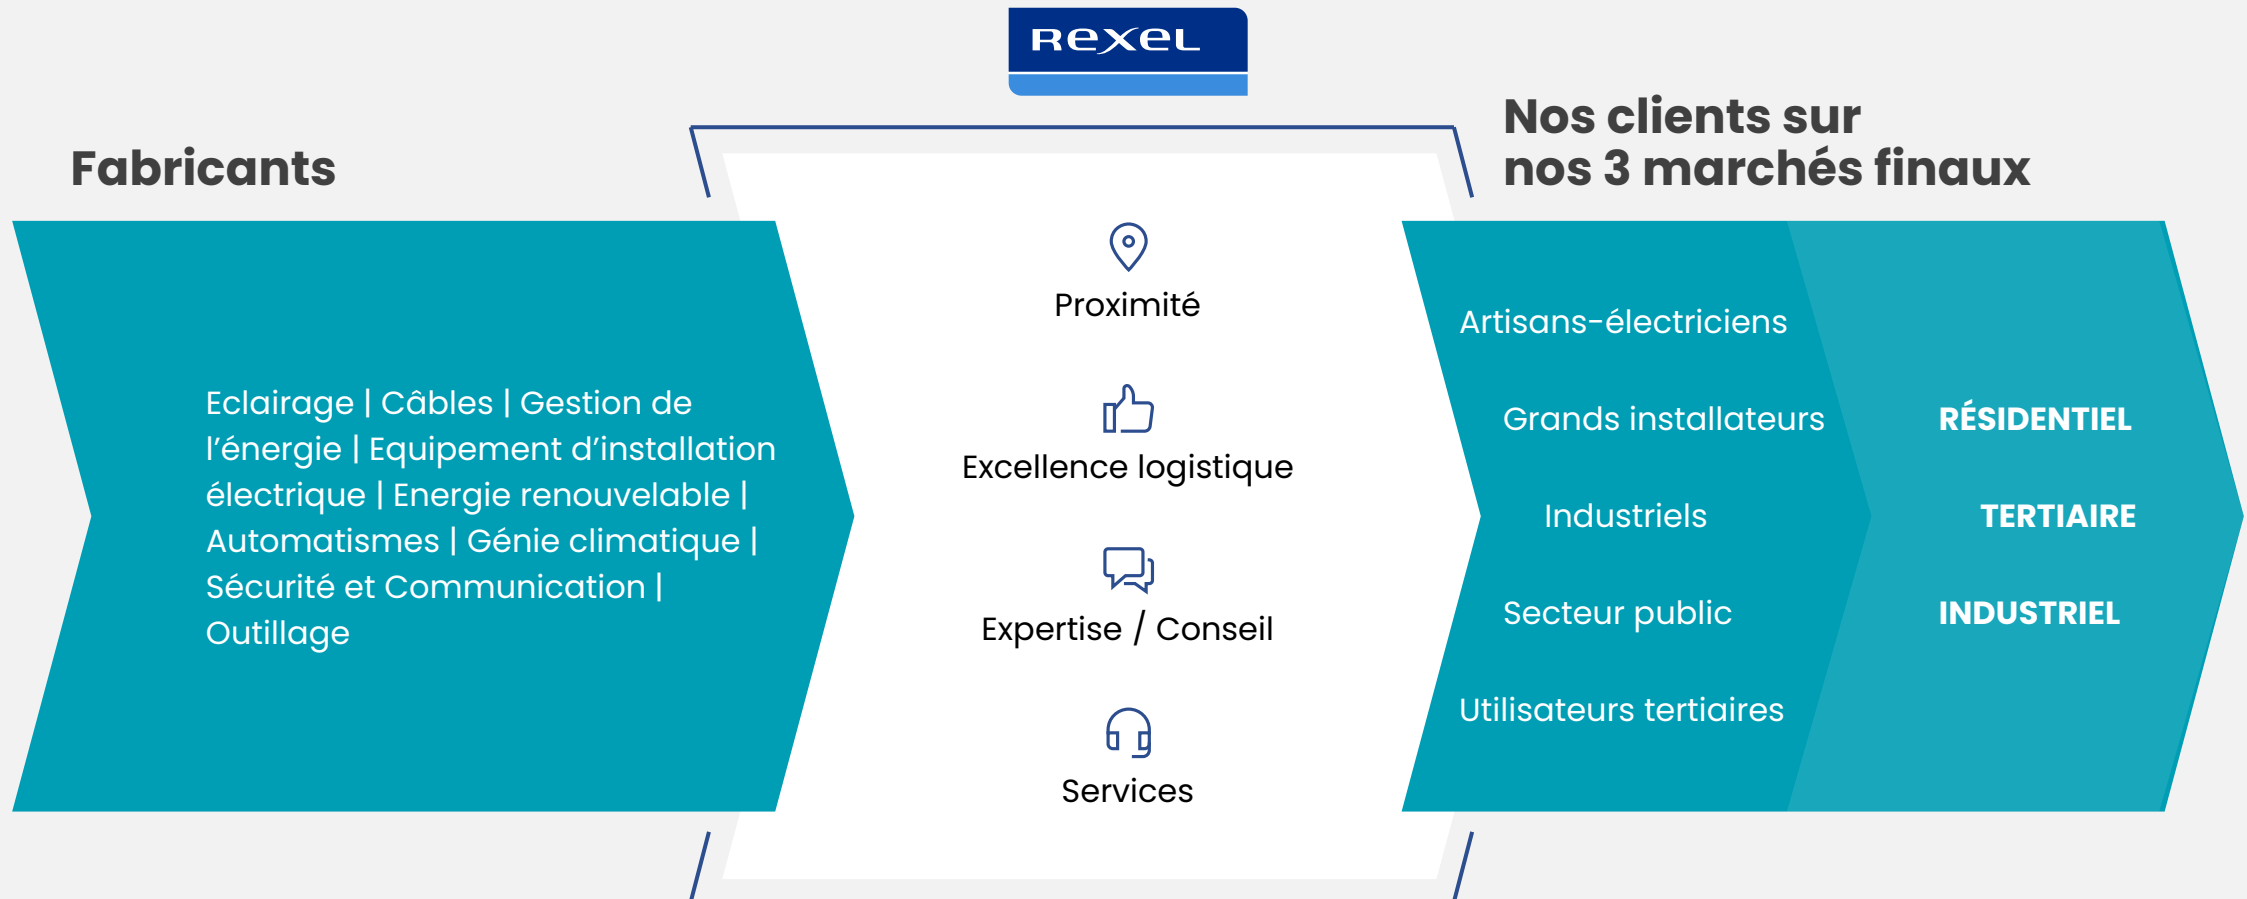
Rexel

Fabricants

Eclairage | Câbles | Gestion de l'énergie | Equipement d'installation électrique | Energie renouvelable | Automatismes | Génie climatique | Sécurité et Communication | Outillage

Proximité

Excellence logistique

Expertise / Conseil

Services

Nos clients sur nos 3 marchés finaux

Artisans-électriciens

Grands installateurs

Industriels

Secteur public

Utilisateurs tertiaires

RÉSIDENTIEL

TERTIAIRE

INDUSTRIEL